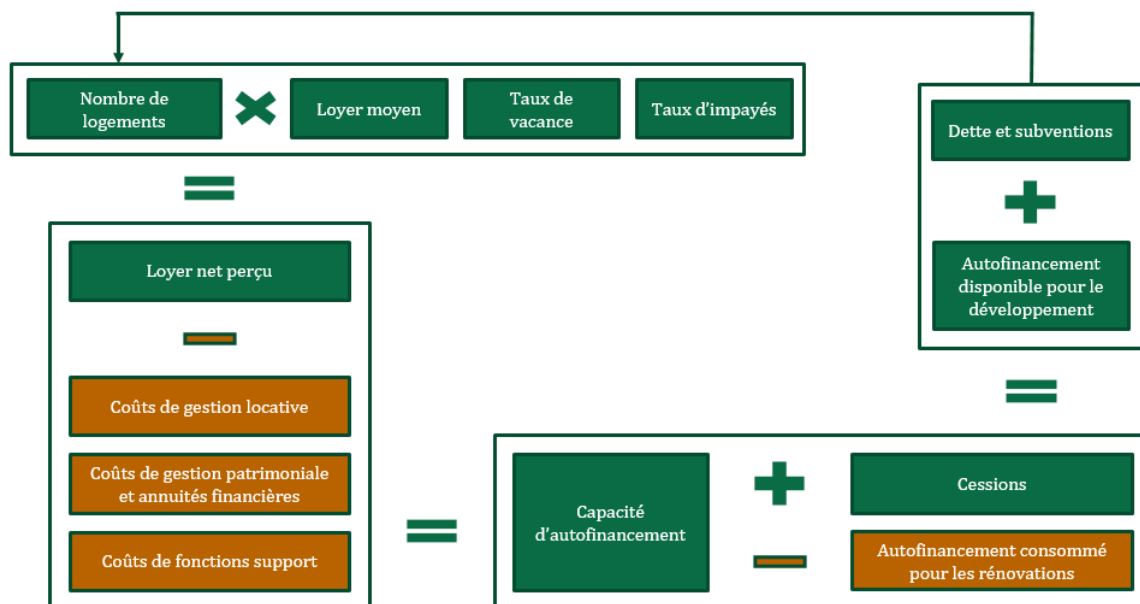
Nombre de logements

Loyer moyen

Taux de vacance

Taux d'impayés

Dette et subventions

Autofinancement disponible pour le développement

Loyer net perçu

Coûts de gestion locative

Coûts de gestion patrimoniale et annuités financières

Coûts de fonctions support

Capacité d'autofinancement

Cessions

Autofinancement consommé pour les rénovations